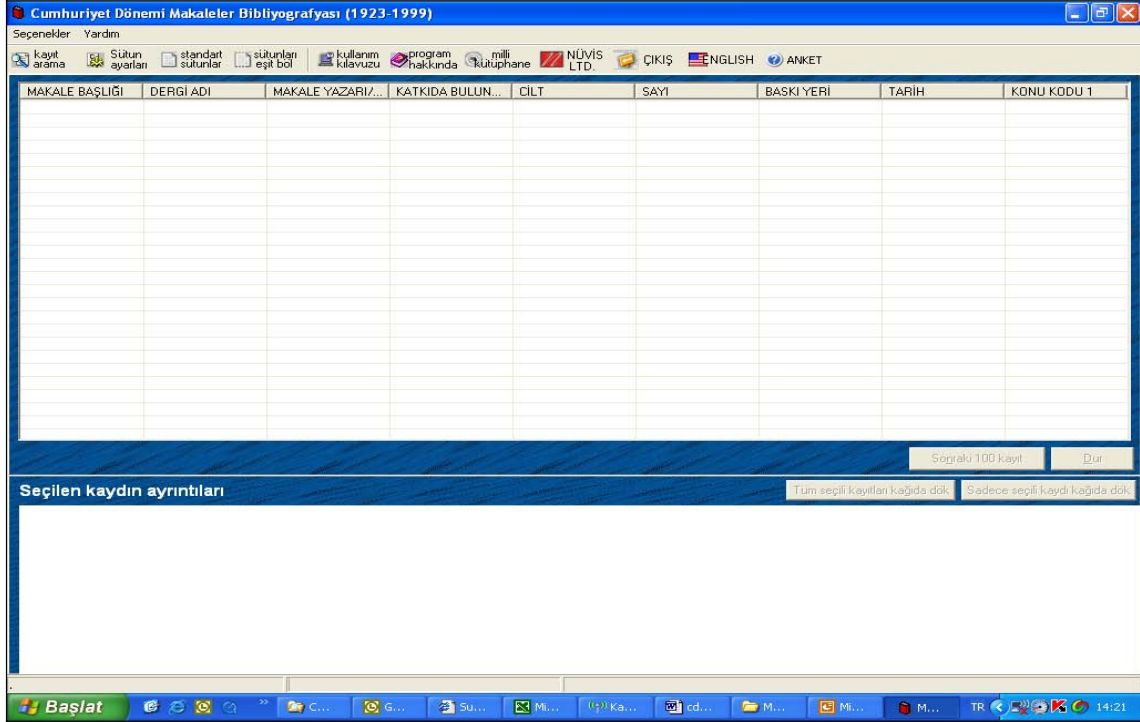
Cumhuriyet Dönemi Makaleler Bibliyografyası (1923-1999)

Seçenekler Yardım

kayıt arama | Sütun ayarları | standart sütunlar | sütunları eşit böl | kullanım kılavuzu | program hakkında | milli kütüphane | NÜVİS LTD. | ÇIKIŞ | ENGLISH | ANKET

| MAKALE BAŞLIĞI | DERGİ ADI | MAKALE YAZARI/... | KATKIDA BULUN... | CİLT | SAYI | BASKI YERİ | TARİH | KONU KODU 1 |
|---|---|---|---|---|---|---|---|---|

Sonraki 100 kayıt | Dur

Seçilen kaydın ayrıntıları

Tüm seçili kayıtları kağıda dök | Sadece seçili kaydı kağıda dök

Başlat | C... | G... | Su... | Mi... | Ka... | cd... | M... | Mi... | M... | TR | 14:21